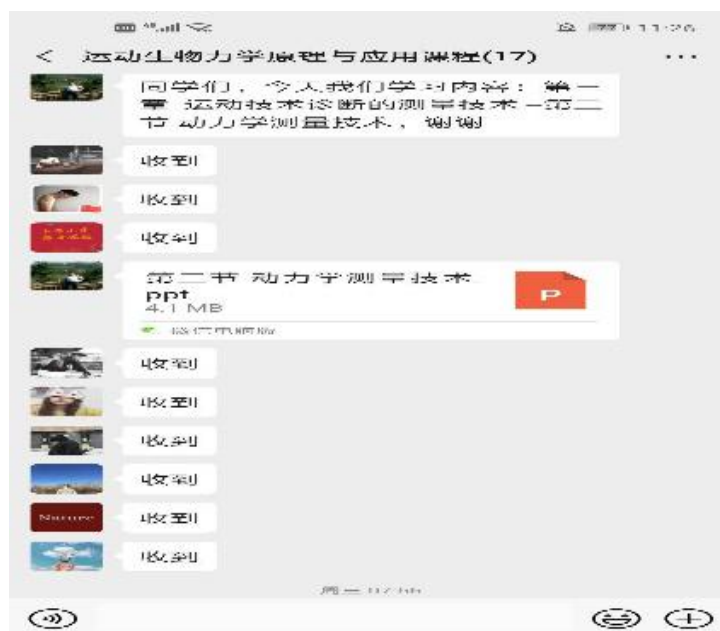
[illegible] 11:26

< 运动生物力学原理与应用课程(17) ···

同学们，今天我们学习内容：第一章 运动技术诊断的测量技术一第二节 动力学测量技术，谢谢

收到

收到

收到

第二节 动力学测量技术.ppt
4.1 MB
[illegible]

P

收到

收到

收到

收到

Nature

收到

收到

周一 17:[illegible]